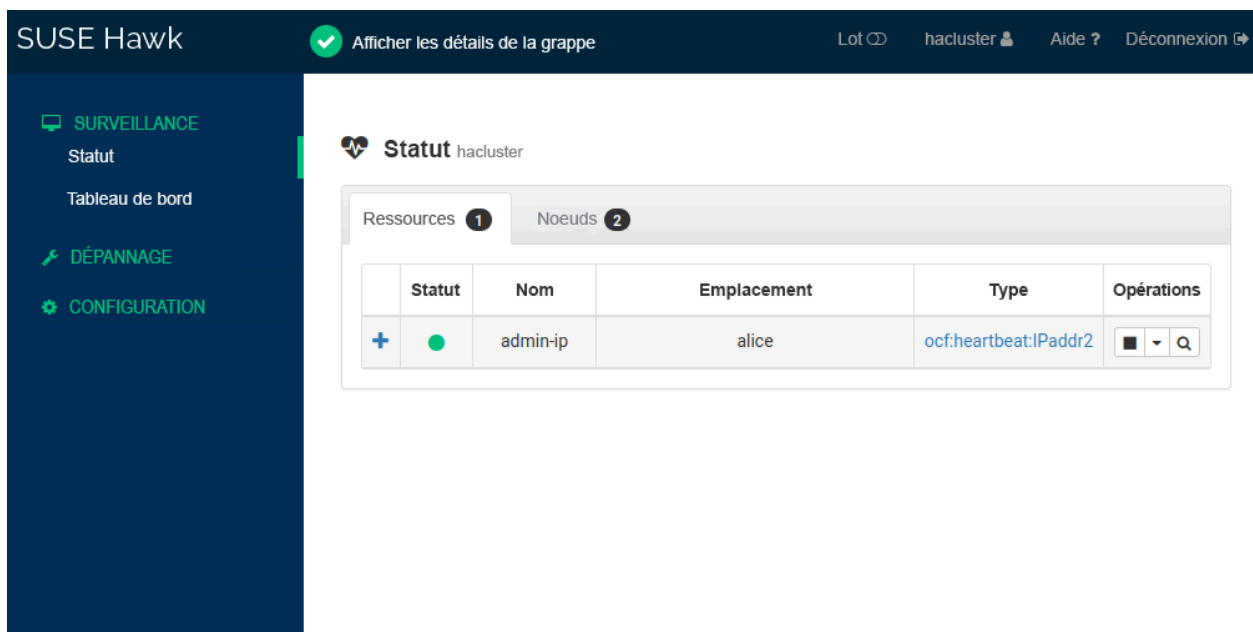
SUSE Hawk

Afficher les détails de la grappe

Lot

hacluster

Aide ?

Déconnexion

SURVEILLANCE

Statut

Tableau de bord

DÉPANNAGE

CONFIGURATION

Statut hacluster

Ressources 1

Noeuds 2

|  | Statut | Nom | Emplacement | Type | Opérations |
|---|---|---|---|---|---|
| + |  | admin-ip | alice | ocf:heartbeat:IPaddr2 |  |